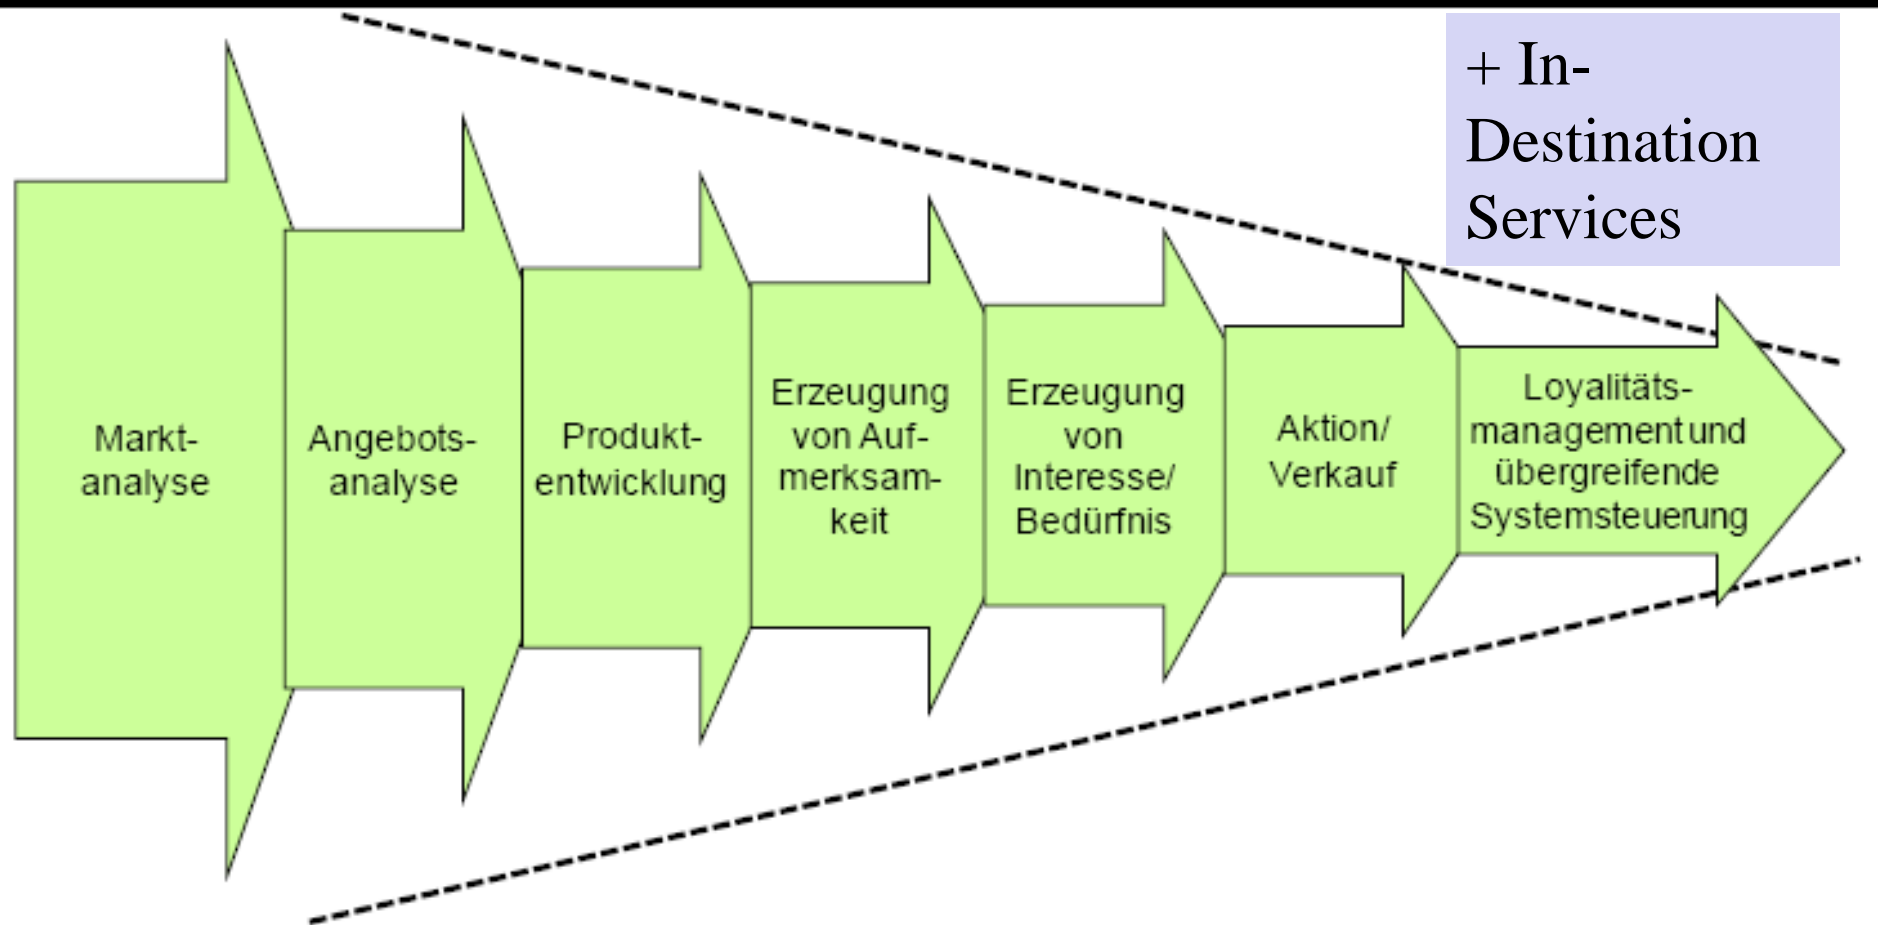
+ In-Destination Services

Marktanalyse

Angebotsanalyse

Produktentwicklung

Erzeugung von Aufmerksamkeit

Erzeugung von Interesse/ Bedürfnis

Aktion/ Verkauf

Loyalitätsmanagement und übergreifende Systemsteuerung